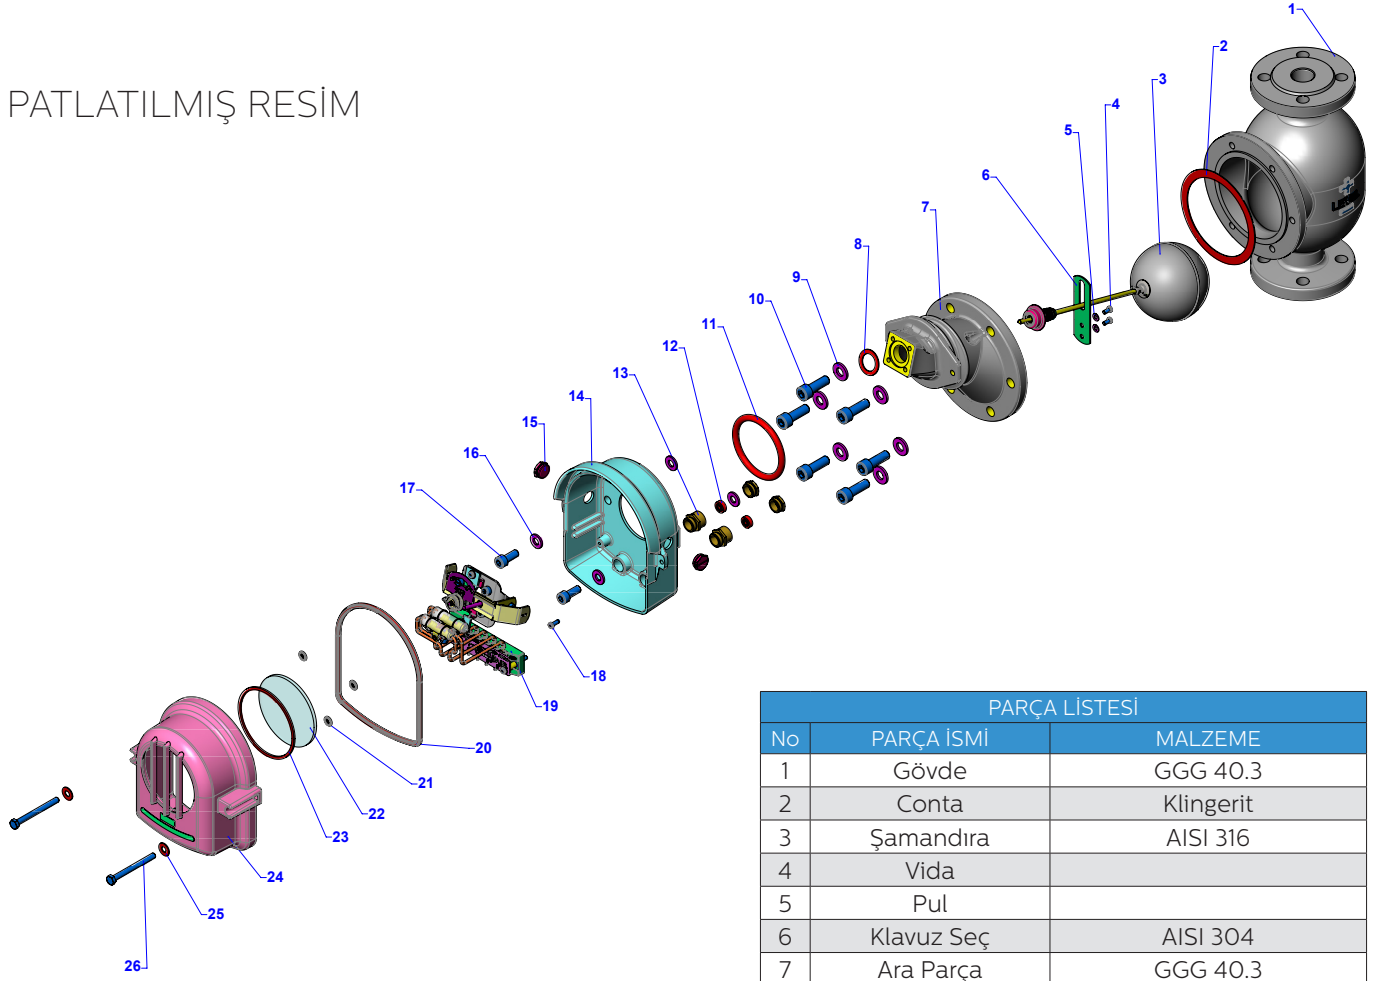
PATLATILMIŞ RESİM

1
2
3
4
5
6
7
8
9
10
11
12
13
14
15
16
17
18
19
20
21
22
23
24
25
26

PARÇA LİSTESİ

| No | PARÇA İSMİ | MALZEME |
|---|---|---|
| 1 | Gövde | GGG 40.3 |
| 2 | Conta | Klingerit |
| 3 | Şamandıra | AISI 316 |
| 4 | Vida | |
| 5 | Pul | |
| 6 | Klavuz Seç | AISI 304 |
| 7 | Ara Parça | GGG 40.3 |